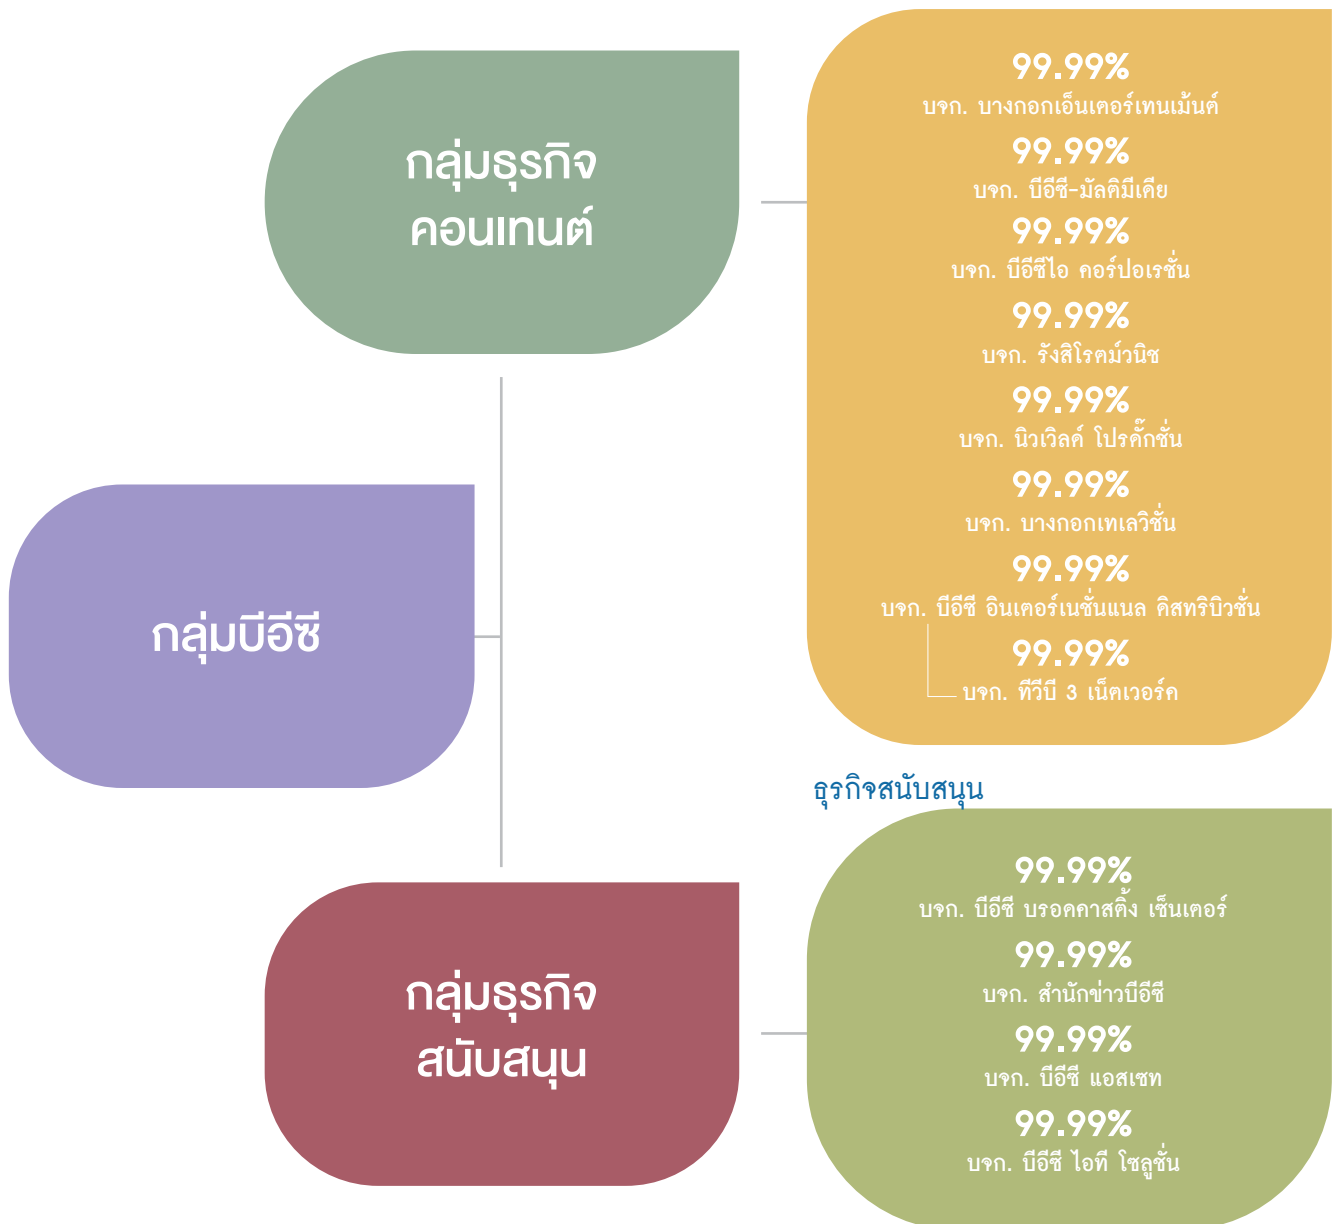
กลุ่มธุรกิจ
คอนเทนต์

99.99%
บจก. บางกอกเอ็นเตอร์เทนเม้นต์

99.99%
บจก. บีอีซี-มัลติมีเดีย

99.99%
บจก. บีอีซีไอ คอร์ปอเรชั่น

99.99%
บจก. รังสิโรคม์วนิช

99.99%
บจก. นิวเวิลด์ โปรดั๊กชั่น

99.99%
บจก. บางกอกเทเลวิชั่น

99.99%
บจก. บีอีซี อินเตอร์เนชั่นแนล ดิสทริบิวชั่น

99.99%
บจก. ทีวีบี 3 เน็ตเวอร์ค

กลุ่มบีอีซี

ธุรกิจสนับสนุน

กลุ่มธุรกิจ
สนับสนุน

99.99%
บจก. บีอีซี บรอดคาสติ้ง เซ็นเตอร์

99.99%
บจก. สำนักข่าวบีอีซี

99.99%
บจก. บีอีซี แอสเซท

99.99%
บจก. บีอีซี ไอที โซลูชั่น